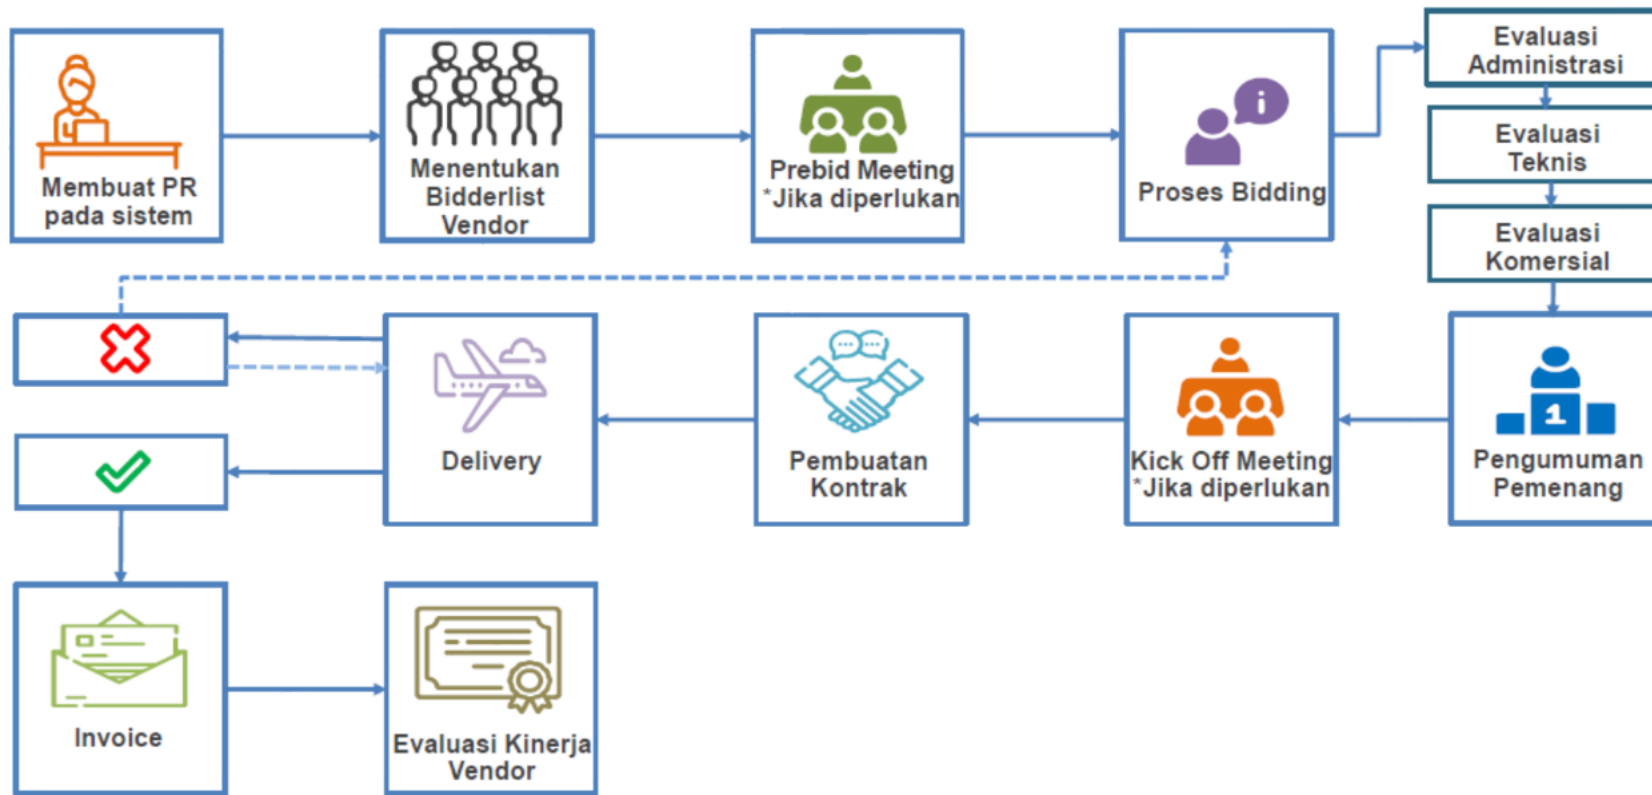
Membuat PR pada sistem

Menentukan Bidderlist Vendor

Prebid Meeting
*Jika diperlukan

Proses Bidding

Evaluasi Administrasi

Evaluasi Teknis

Evaluasi Komersial

Pengumuman Pemenang

Kick Off Meeting
*Jika diperlukan

Pembuatan Kontrak

Delivery

Invoice

Evaluasi Kinerja Vendor